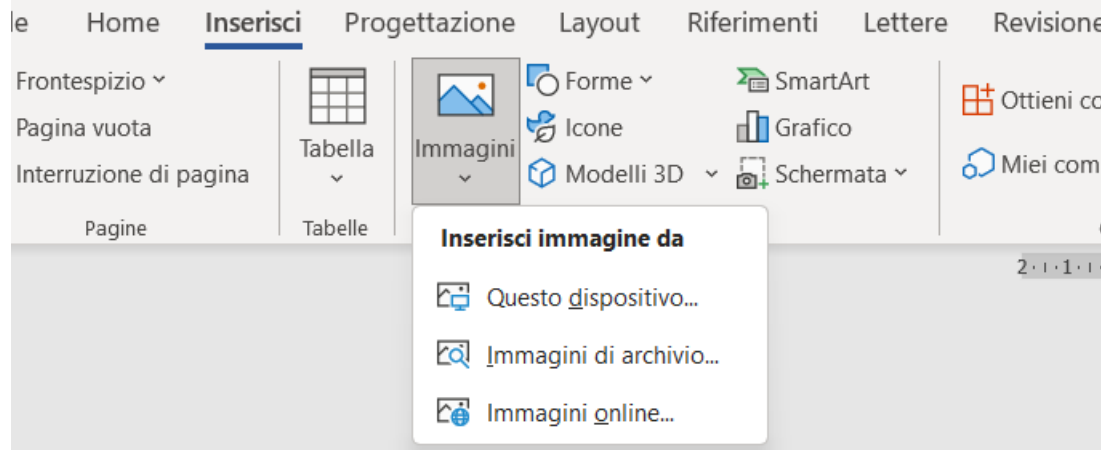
le Home Inserisci Progettazione Layout Riferimenti Lettere Revisione

Frontespizio
Pagina vuota
Interruzione di pagina
Pagine

Tabella
Tabelle

Immagini

Forme
Icone
Modelli 3D

SmartArt
Grafico
Schermata

Ottieni co
Miei com

Inserisci immagine da
Questo dispositivo...
Immagini di archivio...
Immagini online...

2 · 1 · 1 ·